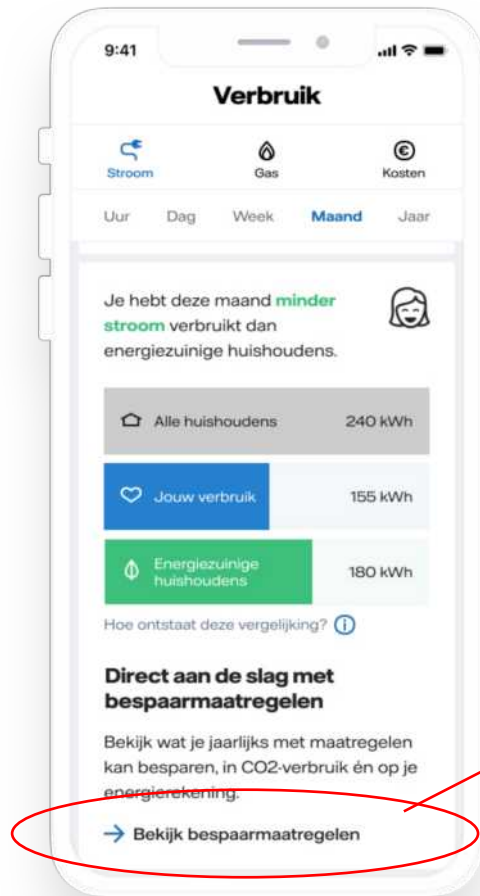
9:41

Verbruik

Stroom
Gas
Kosten

Uur
Dag
Week
Maand
Jaar

Je hebt deze maand minder stroom verbruikt dan energiezuinige huishoudens.

Alle huishoudens 240 kWh

Jouw verbruik 155 kWh

Energiezuinige huishoudens 180 kWh

Hoe ontstaat deze vergelijking?

Direct aan de slag met bespaarmaatregelen

Bekijk wat je jaarlijks met maatregelen kan besparen, in CO2-verbruik én op je energierekening.

→ Bekijk bespaarmaatregelen